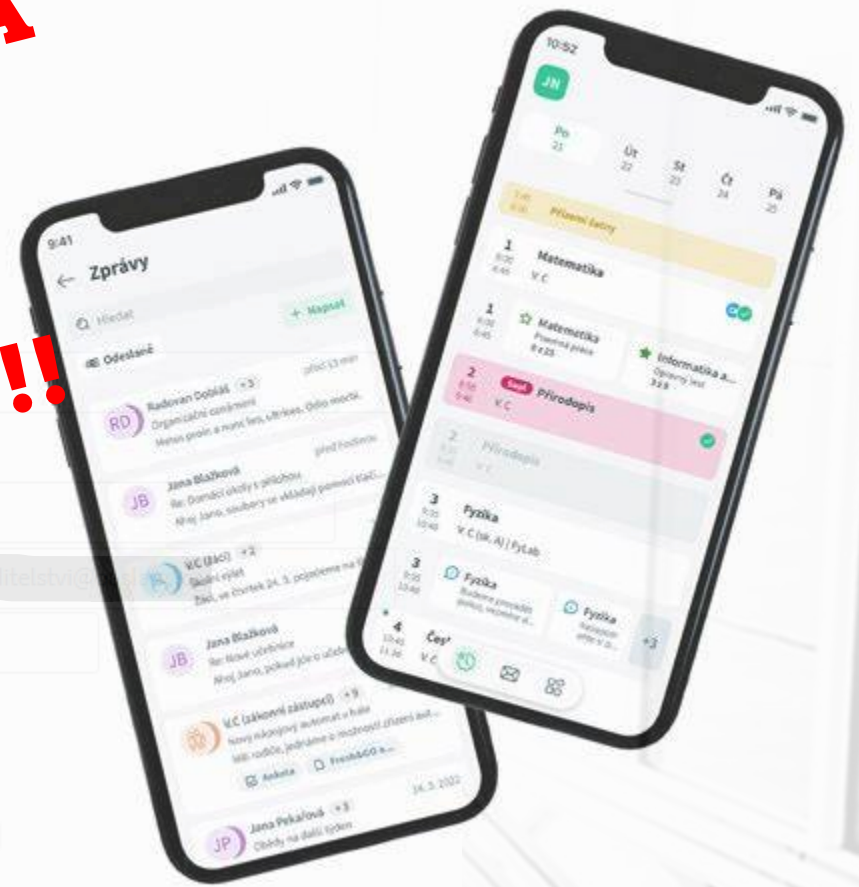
A

!!

9:41
← Zprávy
Hledat
+ Napsat
Odeslané
RD Radovan Dobiáš +3 před 13 min
Organizační oznámení
Hezký den, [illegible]
JB Jana Blažková před hodinou
Re: Domácí úkoly s přílohou
Ahoj Jano, soubory se vkládají pomocí tlačí...
V.C (žáci) +2
Školní výlet
Žáci, ve čtvrtek 24. 5. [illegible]
JB Jana Blažková
Re: Nové učebnice
Ahoj Jano, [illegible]
V.C (zákonní zástupci) +9
Nový nákupní automat u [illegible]
Milí rodiče, jednáme o možnosti zřízení aut...
Anketa
FreshGO a...
14. 3. 2022
JP Jana Pekařová +3
Obědy na další týden

litelstvi@

10:52
JN
Po 21
Út 22
St 23
Čt 24
Pá 25
Příjemní čatry
1 Matematika V.C
1 Matematika Písemná práce
Informatika a... Opravný test
2 Přírodopis V.C
2 Přírodopis
3 Fyzika V.C (sk. A) | FyLab
3 Fyzika Budeme provádět pokus, vezměte si...
Fyzika
+3
4 Češ
V.C